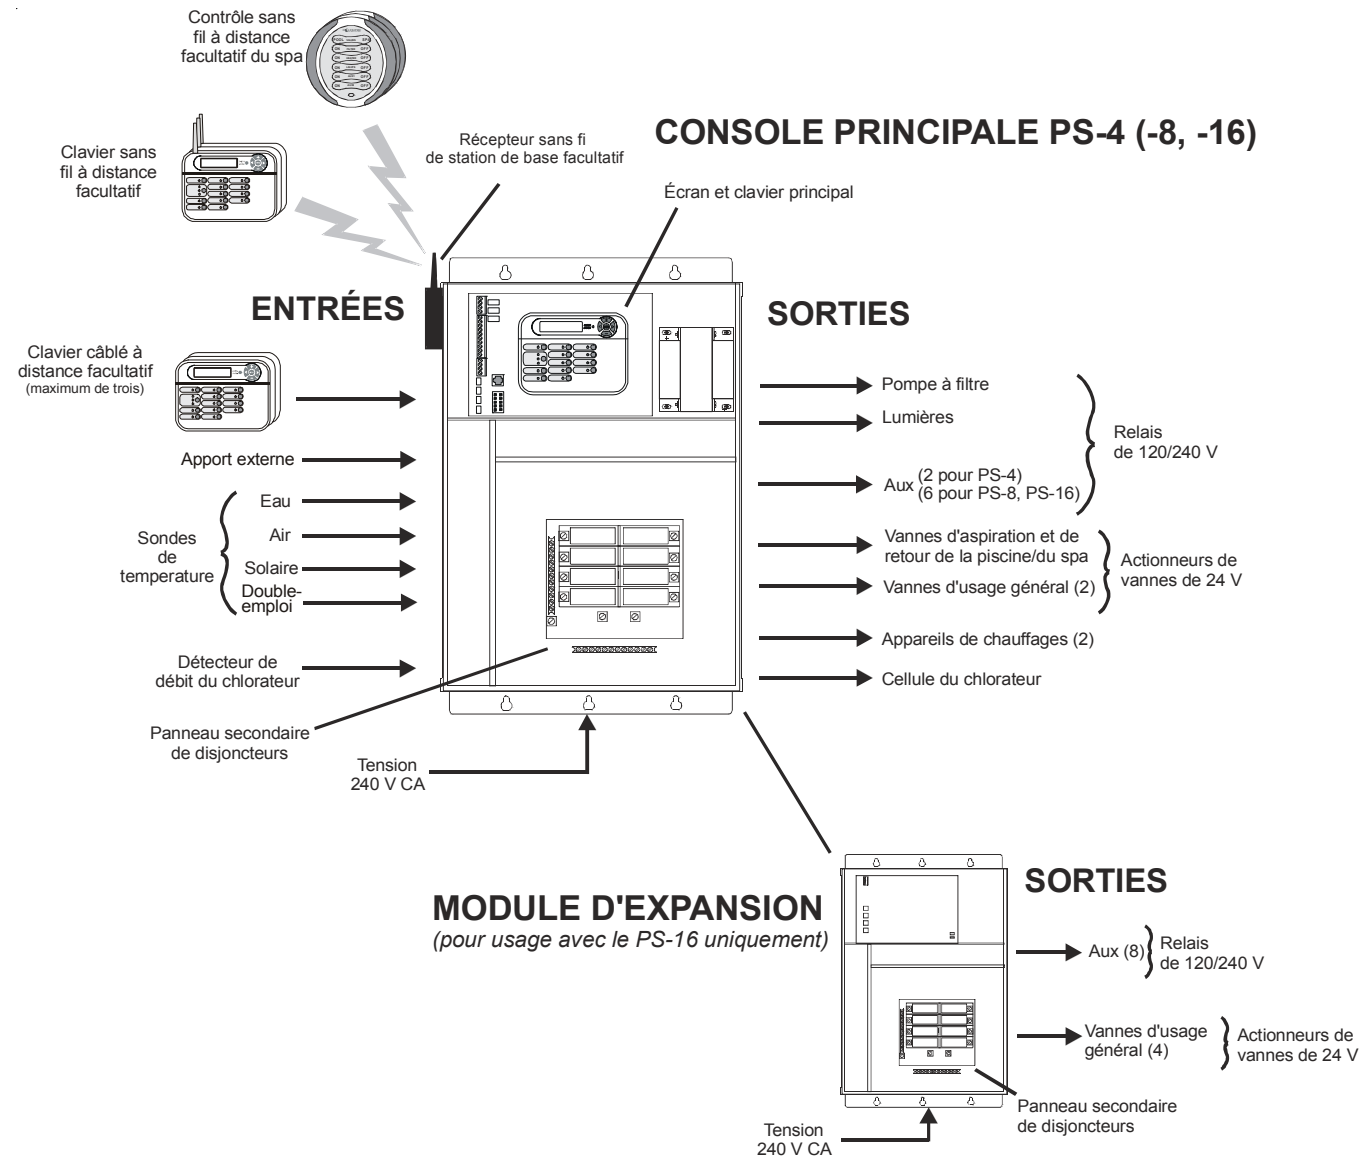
Contrôle sans fil à distance facultatif du spa

Clavier sans fil à distance facultatif

Récepteur sans fi de station de base facultatif

CONSOLE PRINCIPALE PS-4 (-8, -16)

Écran et clavier principal

ENTRÉES

SORTIES

Clavier câblé à distance facultatif (maximum de trois)

Apport externe

Sondes de temperature

Eau

Air

Solaire

Double-emploi

Détecteur de débit du chlorateur

Panneau secondaire de disjoncteurs

Tension 240 V CA

Pompe à filtre

Lumières

Aux (2 pour PS-4) (6 pour PS-8, PS-16)

Relais de 120/240 V

Vannes d'aspiration et de retour de la piscine/du spa

Vannes d'usage général (2)

Actionneurs de vannes de 24 V

Appareils de chauffages (2)

Cellule du chlorateur

MODULE D'EXPANSION
(pour usage avec le PS-16 uniquement)

SORTIES

Aux (8)

Relais de 120/240 V

Vannes d'usage général (4)

Actionneurs de vannes de 24 V

Panneau secondaire de disjoncteurs

Tension 240 V CA